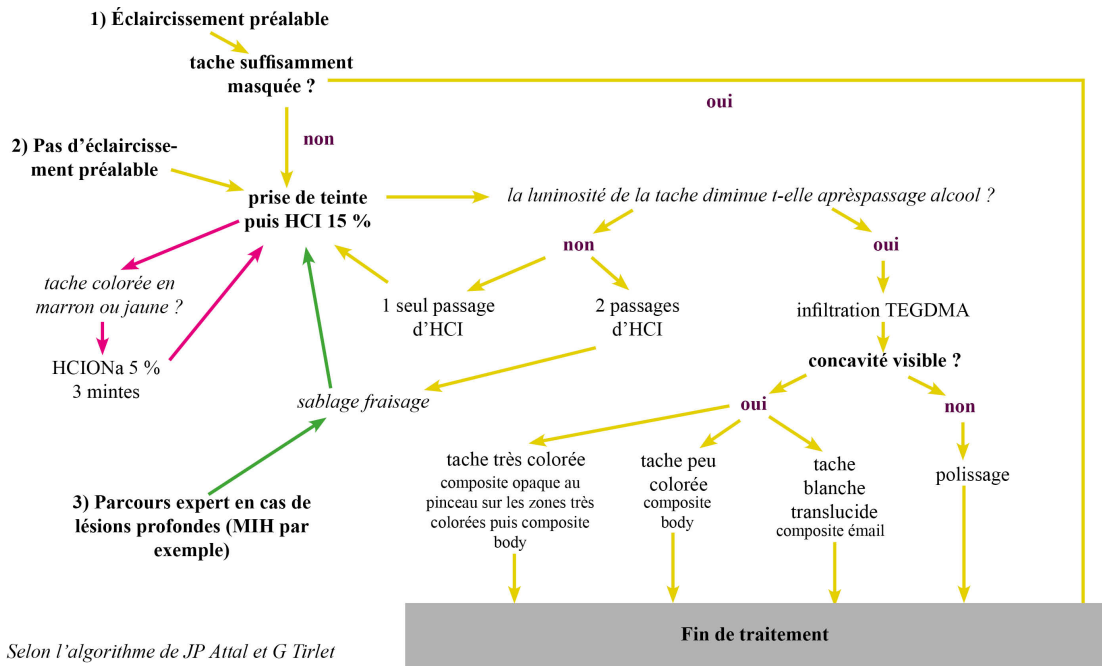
1) Éclaircissement préalable

tache suffisamment masquée ?

oui

non

2) Pas d'éclaircissement préalable

prise de teinte puis HCI 15 %

la luminosité de la tache diminue t-elle aprèspassage alcool ?

non

oui

tache colorée en marron ou jaune ?

1 seul passage d'HCI

2 passages d'HCI

infiltration TEGDMA

HCIONa 5 % 3 mintes

concavité visible ?

sablage fraisage

oui

non

tache très colorée
composite opaque au pinceau sur les zones très colorées puis composite body

tache peu colorée
composite body

tache blanche translucide
composite émail

polissage

3) Parcours expert en cas de lésions profondes (MIH par exemple)

Fin de traitement

Selon l'algorithme de JP Attal et G Tirlet